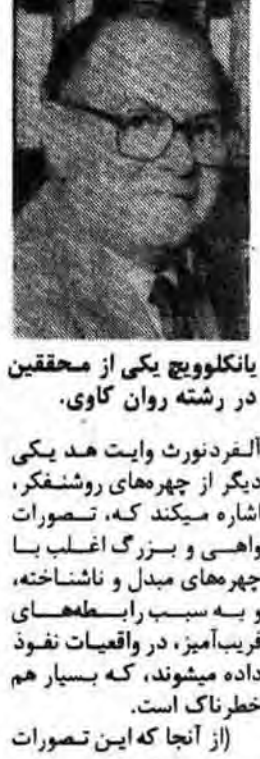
یانکلوویچ یکی از محققین در رشته روان کاوی.

آلفرد نورث وایت هد یکی دیگر از چهره‌های روشنفکر، اشاره میکند که، تصورات واهی و بزرگ اغلب با چهره‌های مبدل و ناشناخته، و به سبب رابطه‌های فریب‌آمیز، در واقعیات نفوذ داده میشوند، که بسیار هم خطرناک است.
(از آنجا که این تصورات